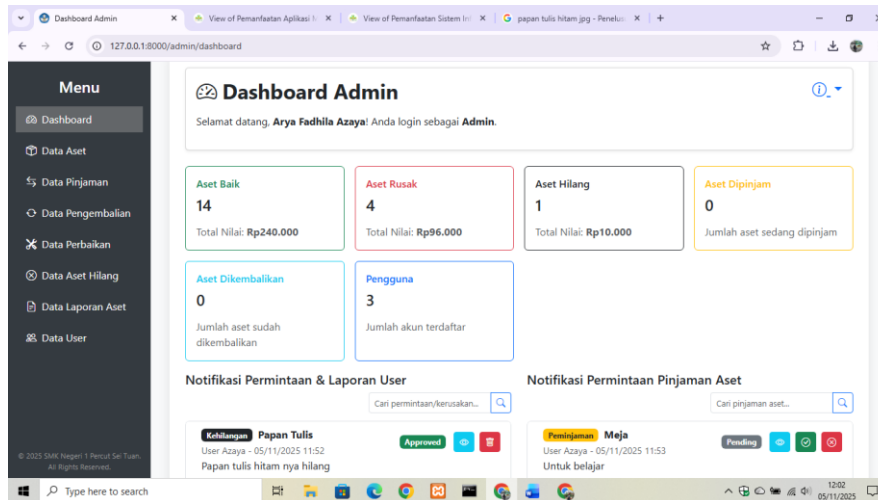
Dashboard Admin
View of Pemanfaatan Aplikasi
View of Pemanfaatan Sistem In
papan tulis hitam jpg - Penelus

127.0.0.1:8000/admin/dashboard

Menu
Dashboard
Data Aset
Data Pinjaman
Data Pengembalian
Data Perbaikan
Data Aset Hilang
Data Laporan Aset
Data User

© 2025 SMK Negeri 1 Percut Sei Tuan. All Rights Reserved.

Dashboard Admin

Selamat datang, Arya Fadhila Azaya! Anda login sebagai Admin.

Aset Baik
14
Total Nilai: Rp240.000

Aset Rusak
4
Total Nilai: Rp96.000

Aset Hilang
1
Total Nilai: Rp10.000

Aset Dipinjam
0
Jumlah aset sedang dipinjam

Aset Dikembalikan
0
Jumlah aset sudah dikembalikan

Pengguna
3
Jumlah akun terdaftar

Notifikasi Permintaan & Laporan User
Cari permintaan/kerusakan...

Kehilangan Papan Tulis
Approved
User Azaya - 05/11/2025 11:52
Papan tulis hitam nya hilang

Notifikasi Permintaan Pinjaman Aset
Cari pinjaman aset...

Peminjaman Meja
Pending
User Azaya - 05/11/2025 11:53
Untuk belajar

Type here to search
12:02
05/11/2025